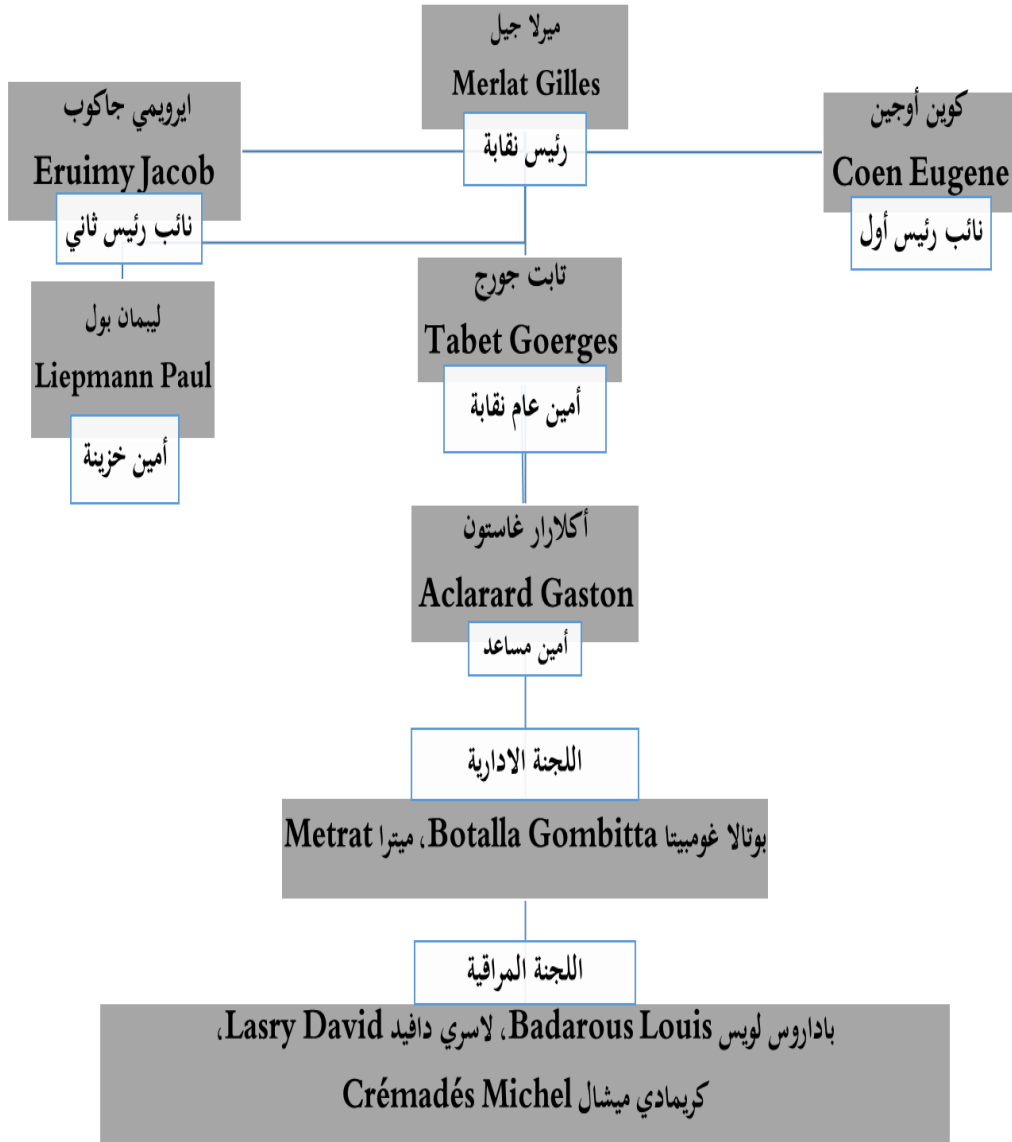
ميرلا جيل
Merlat Gilles
رئيس نقابة

ايرويمي جاكوب
Eruimy Jacob
نائب رئيس ثاني

كوين أوجين
Coen Eugene
نائب رئيس أول

ليبمان بول
Liepmann Paul
أمين خزينة

تابت جورج
Tabet Goerges
أمين عام نقابة

أكلارار غاستون
Aclarard Gaston
أمين مساعد

اللجنة الادارية

بوتالا غومبيتا Botalla Gombitta، ميترا Metrat

اللجنة المراقبة

باداروس لويس Badarous Louis، لاسري دافيد Lasry David، كريمادي ميشال Crémadés Michel